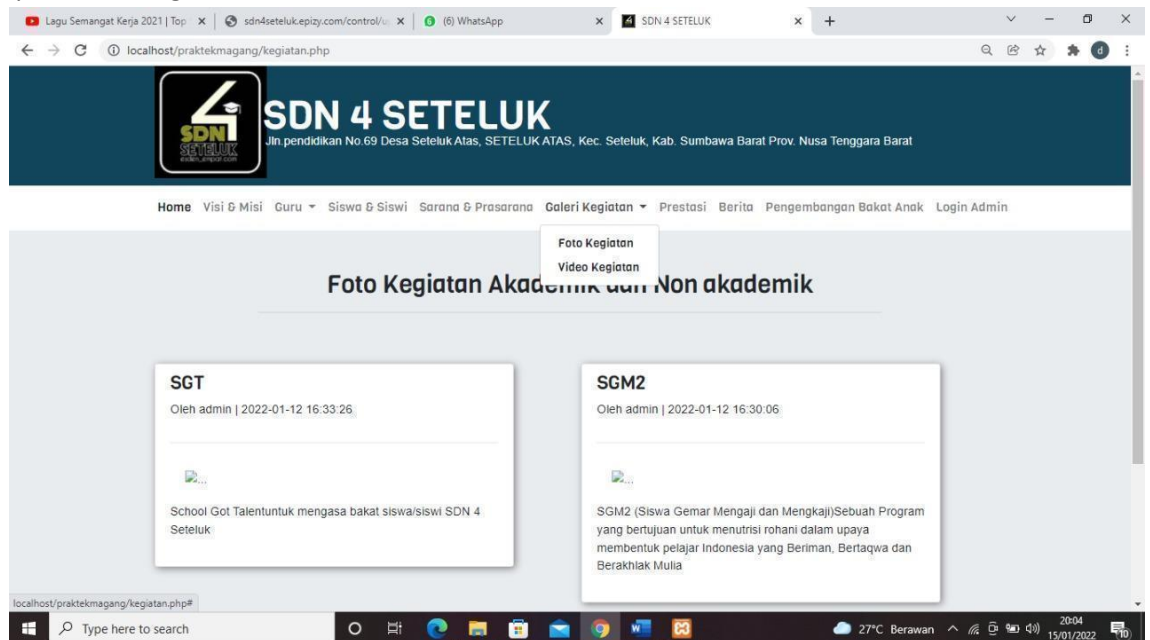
Lagu Semangat Kerja 2021 | Top × | sdn4seteluk.epizy.com/control/ × | (6) WhatsApp × | SDN 4 SETELUK × | +

localhost/praktekmagang/kegiatan.php

SDN SETELUK

SDN 4 SETELUK

Jln.pendidikan No.69 Desa Seteluk Atas, SETELUK ATAS, Kec. Seteluk, Kab. Sumbawa Barat Prov. Nusa Tenggara Barat

Home Visi & Misi Guru ▾ Siswa & Siswi Sarana & Prasarana Galeri Kegiatan ▾ Prestasi Berita Pengembangan Bakat Anak Login Admin

Foto Kegiatan

Video Kegiatan

Foto Kegiatan Aka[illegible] Non akademik

SGT

Oleh admin | 2022-01-12 16:33:26

...

School Got Talentuntuk mengasa bakat siswa/siswi SDN 4 Seteluk

SGM2

Oleh admin | 2022-01-12 16:30:06

...

SGM2 (Siswa Gemar Mengaji dan Mengkaji)Sebuah Program yang bertujuan untuk menutrisi rohani dalam upaya membentuk pelajar Indonesia yang Beriman, Bertaqwa dan Berakhlak Mulia

localhost/praktekmagang/kegiatan.php#

Type here to search

27°C Berawan

20:04
15/01/2022

10